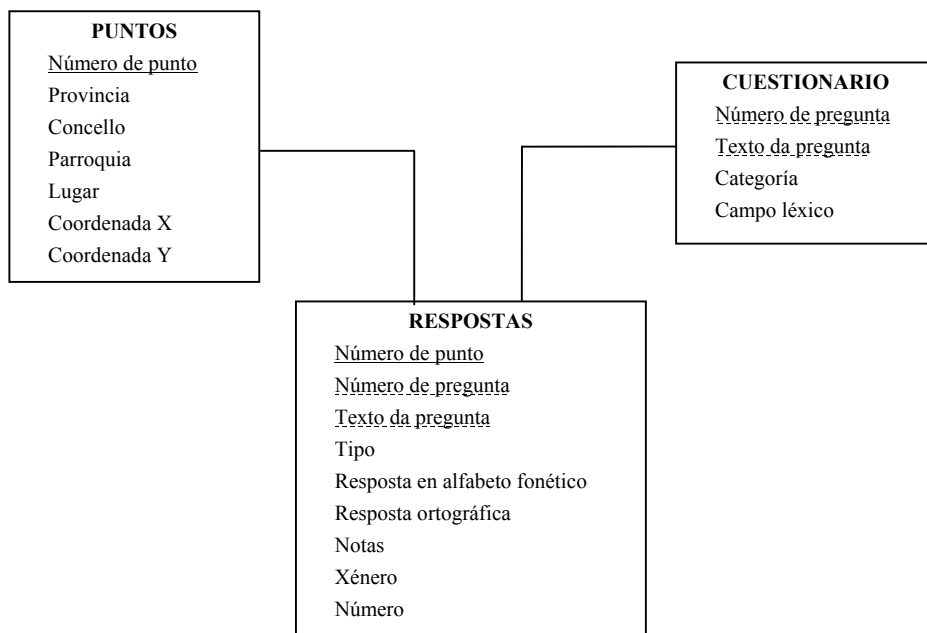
PUNTOS
Número de punto
Provincia
Concello
Parroquia
Lugar
Coordenada X
Coordenada Y

CUESTIONARIO
Número de pregunta
Texto da pregunta
Categoría
Campo léxico

RESPOSTAS
Número de punto
Número de pregunta
Texto da pregunta
Tipo
Resposta en alfabeto fonético
Resposta ortográfica
Notas
Xénero
Número